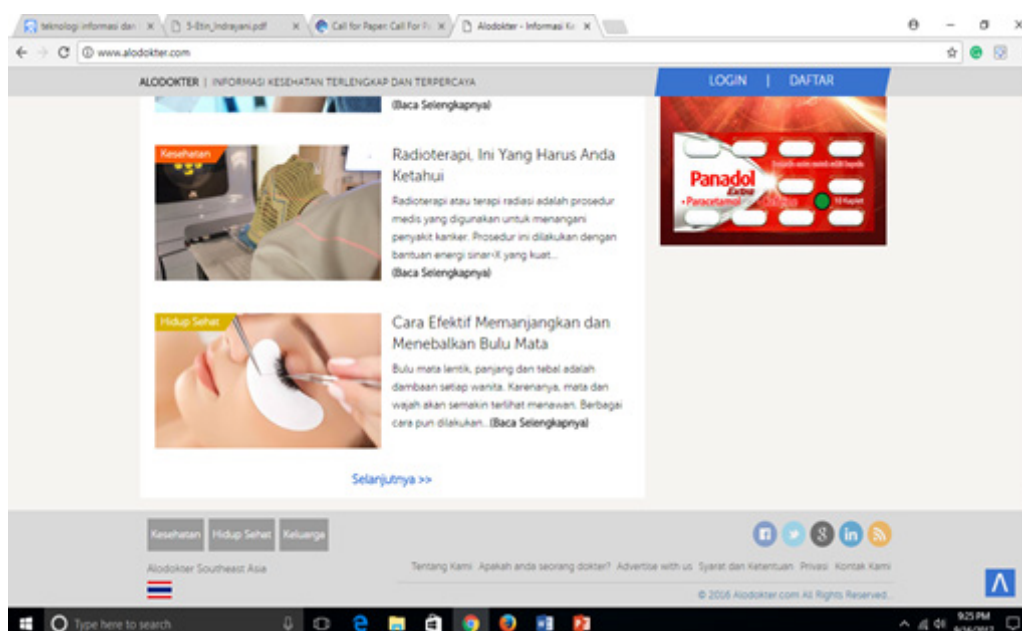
teknologi informasi dan × | 5-Etin_Indrayani.pdf × | Call for Paper: Call For P × | Alodokter - Informasi Ke ×

www.alodokter.com

ALODOKTER | INFORMASI KESEHATAN TERLENGKAP DAN TERPERCAYA

LOGIN | DAFTAR

(Baca Selengkapnya)

Kesehatan

Radioterapi, Ini Yang Harus Anda Ketahui

Radioterapi atau terapi radiasi adalah prosedur medis yang digunakan untuk menangani penyakit kanker. Prosedur ini dilakukan dengan bantuan energi sinar-X yang kuat...
(Baca Selengkapnya)

Panadol Extra Paracetamol

Hidup Sehat

Cara Efektif Memanjangkan dan Menebalkan Bulu Mata

Bulu mata lentik, panjang dan tebal adalah dambaan setiap wanita. Karenanya, mata dan wajah akan semakin terlihat menawan. Berbagai cara pun dilakukan.. (Baca Selengkapnya)

Selanjutnya >>

Kesehatan | Hidup Sehat | Keluarga

Alodokter Southeast Asia

Tentang Kami | Apakah anda seorang dokter? | Advertise with us | Syarat dan Ketentuan | Privasi | Kontak Kami

© 2016 Alodokter.com All Rights Reserved.

Type here to search

9:25 PM
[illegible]